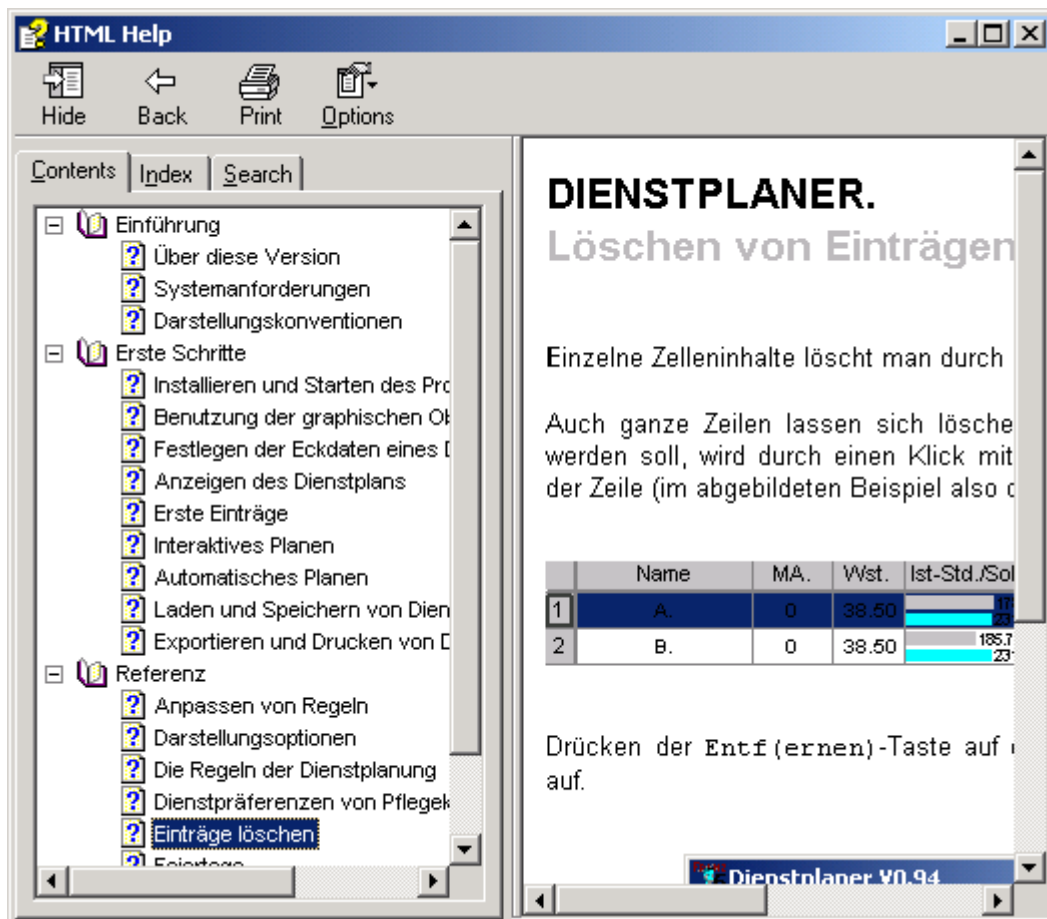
HTML Help

Hide Back Print Options

Contents | Index | Search

Einführung
Über diese Version
Systemanforderungen
Darstellungskonventionen
Erste Schritte
Installieren und Starten des Pro
Benutzung der graphischen Ob
Festlegen der Eckdaten eines D
Anzeigen des Dienstplans
Erste Einträge
Interaktives Planen
Automatisches Planen
Laden und Speichern von Dien
Exportieren und Drucken von D
Referenz
Anpassen von Regeln
Darstellungsoptionen
Die Regeln der Dienstplanung
Dienstpräferenzen von Pflegek
Einträge löschen
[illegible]

DIENSTPLANER.
Löschen von Einträgen

Einzelne Zelleninhalte löscht man durch

Auch ganze Zeilen lassen sich lösche werden soll, wird durch einen Klick mit der Zeile (im abgebildeten Beispiel also d

| | Name | MA. | Wst. | Ist-Std./Sol |
|---|---|---|---|---|
| 1 | A. | 0 | 38.50 | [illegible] |
| 2 | B. | 0 | 38.50 | 185.7 23 |

Drücken der Entf(ernen)-Taste auf auf.

Dienstplaner V0.94